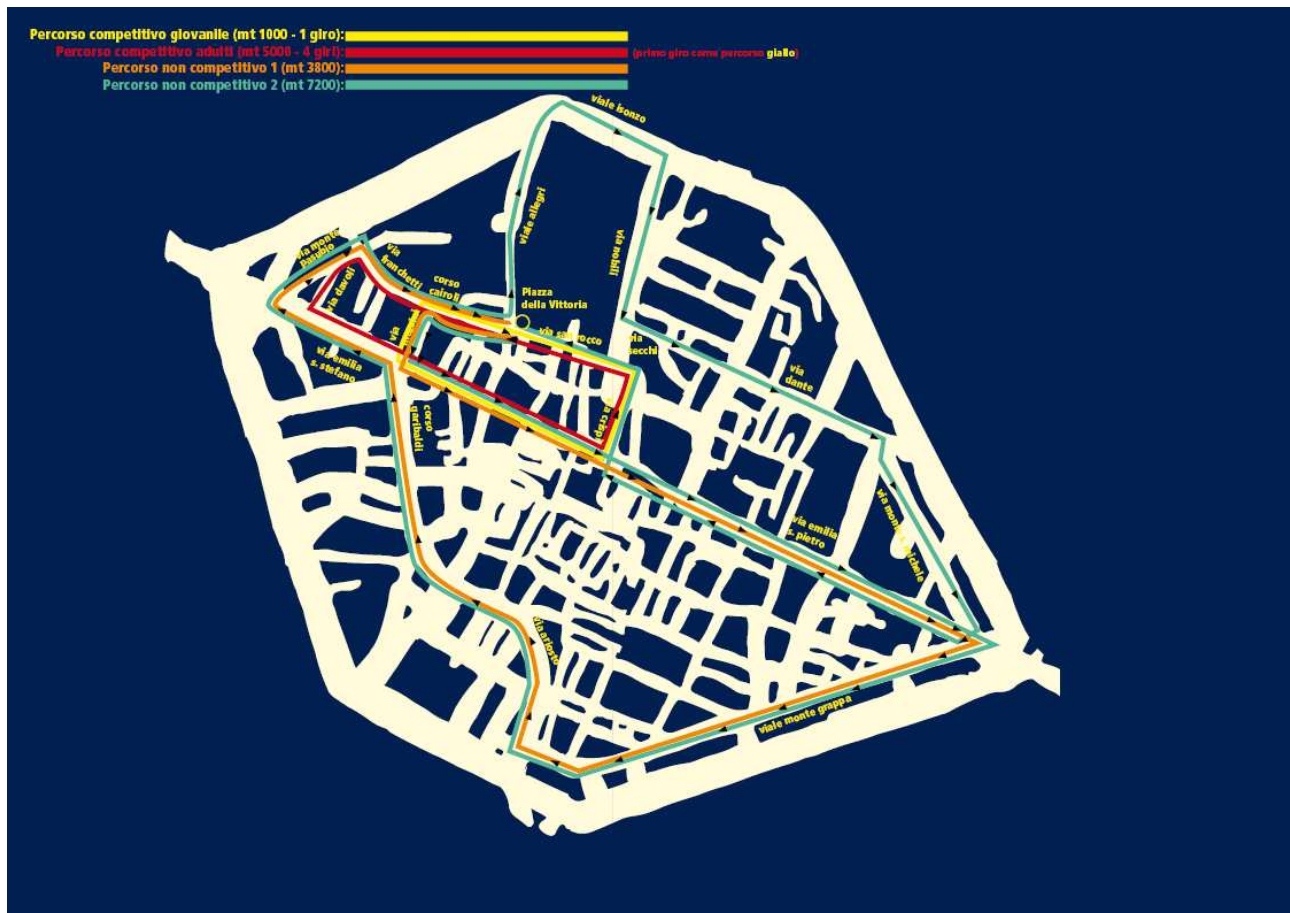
Percorso competitivo giovanile (mt 1000 - 1 giro):
Percorso competitivo adulti (mt 5000 - 4 giri): (primo giro come percorso giallo)
Percorso non competitivo 1 (mt 3800):
Percorso non competitivo 2 (mt 7200):

viale isonzo
viale allegri
via nobili
via monte pasubio
via franchetti
corso cairoli
Piazza della Vittoria
via daroli
via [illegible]
via san rocco
via secchi
via emilia s. stefano
corso garibaldi
via crispi
via dante
via emilia s. pietro
via monte michele
via ariosto
viale monte grappa